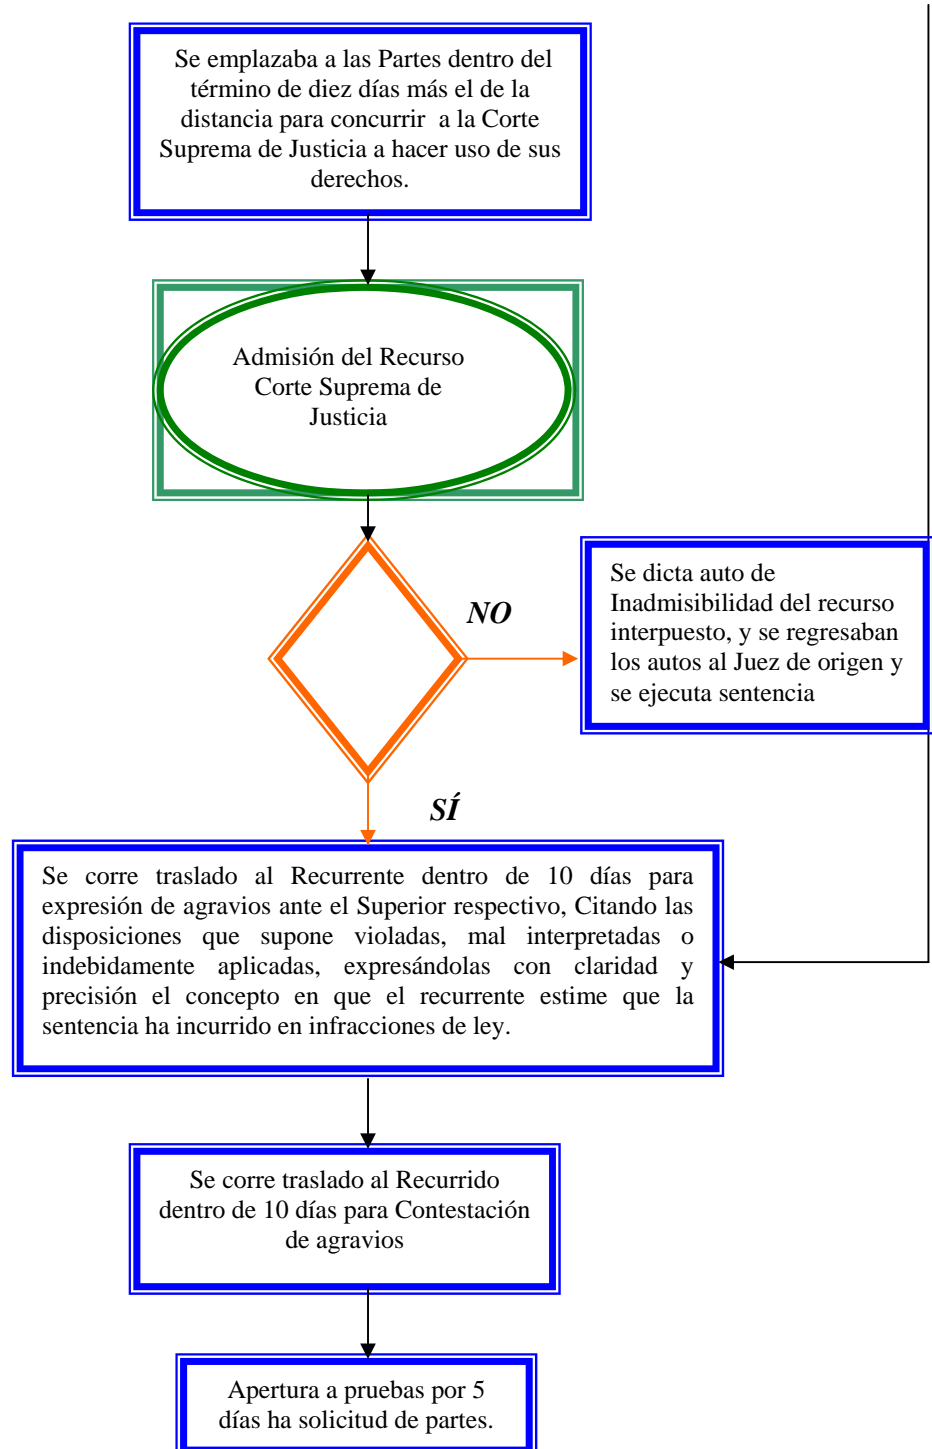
Se emplazaba a las Partes dentro del término de diez días más el de la distancia para concurrir a la Corte Suprema de Justicia a hacer uso de sus derechos.

Admisión del Recurso Corte Suprema de Justicia

NO

Se dicta auto de Inadmisibilidad del recurso interpuesto, y se regresaban los autos al Juez de origen y se ejecuta sentencia

SÍ

Se corre traslado al Recurrente dentro de 10 días para expresión de agravios ante el Superior respectivo, Citando las disposiciones que supone violadas, mal interpretadas o indebidamente aplicadas, expresándolas con claridad y precisión el concepto en que el recurrente estime que la sentencia ha incurrido en infracciones de ley.

Se corre traslado al Recurrido dentro de 10 días para Contestación de agravios

Apertura a pruebas por 5 días ha solicitud de partes.